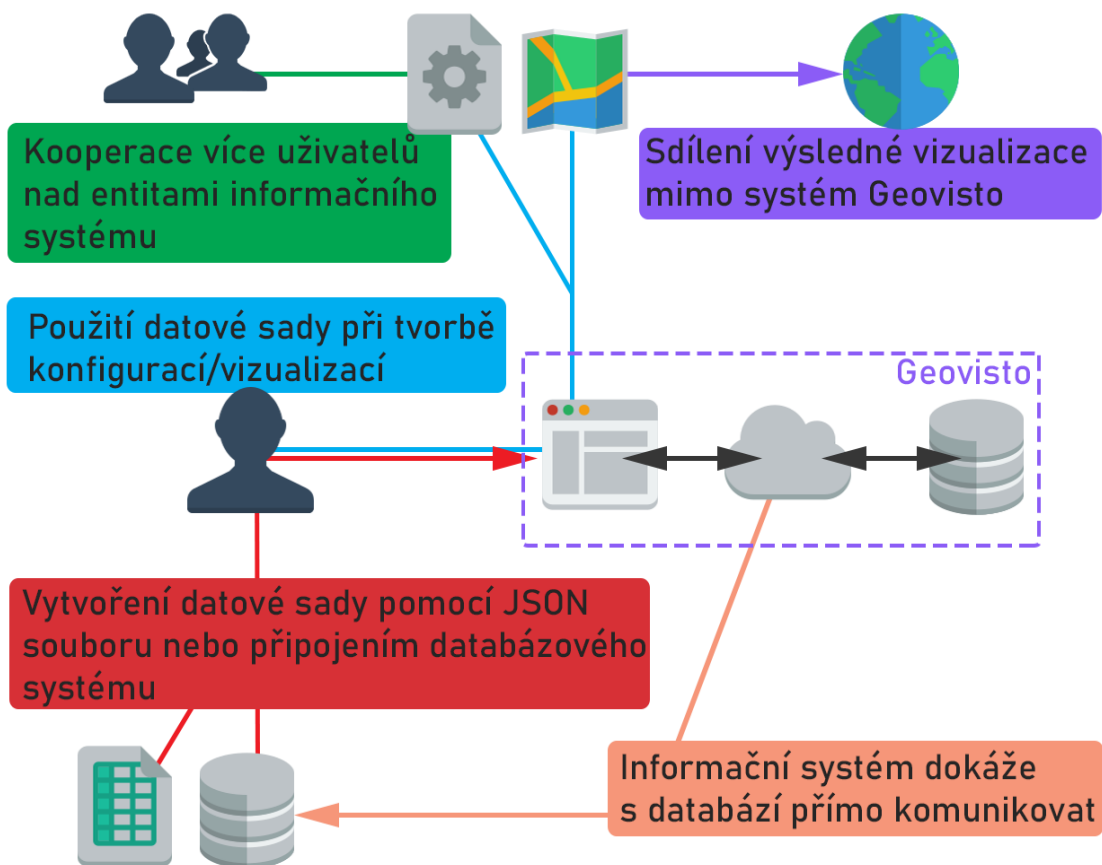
Kooperace více uživatelů nad entitami informačního systému

Sdílení výsledné vizualizace mimo systém Geovisto

Použití datové sady při tvorbě konfigurací/vizualizací

Geovisto

Vytvoření datové sady pomocí JSON souboru nebo připojením databázového systému

Informační systém dokáže s databází přímo komunikovat